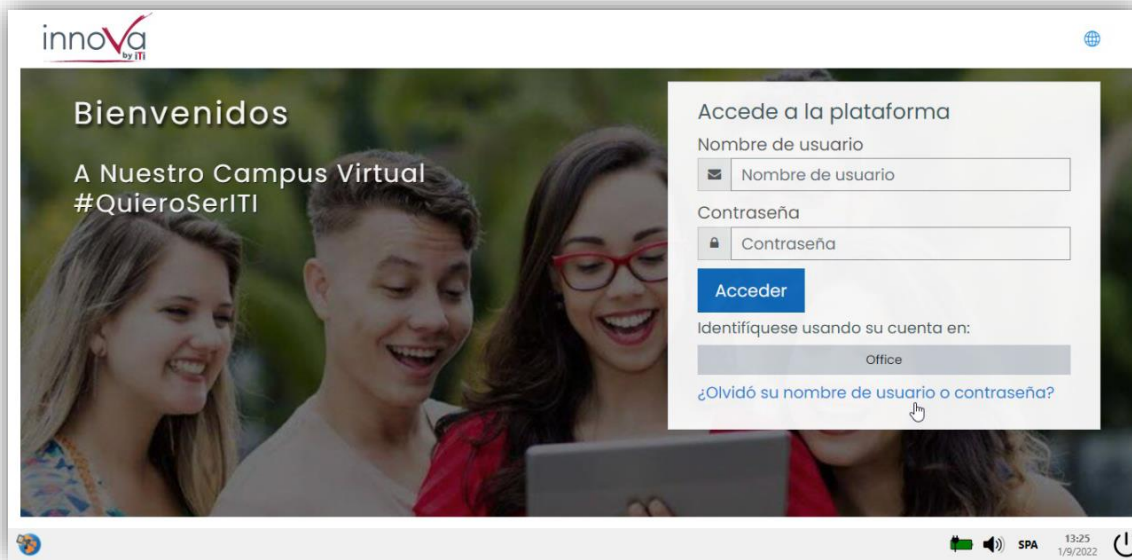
innova
by iTi

Bienvenidos

A Nuestro Campus Virtual
#QuieroSerITI

Accede a la plataforma

Nombre de usuario

Nombre de usuario

Contraseña

Contraseña

Acceder

Identifíquese usando su cuenta en:

Office

¿Olvidó su nombre de usuario o contraseña?

SPA 13:25 1/9/2022